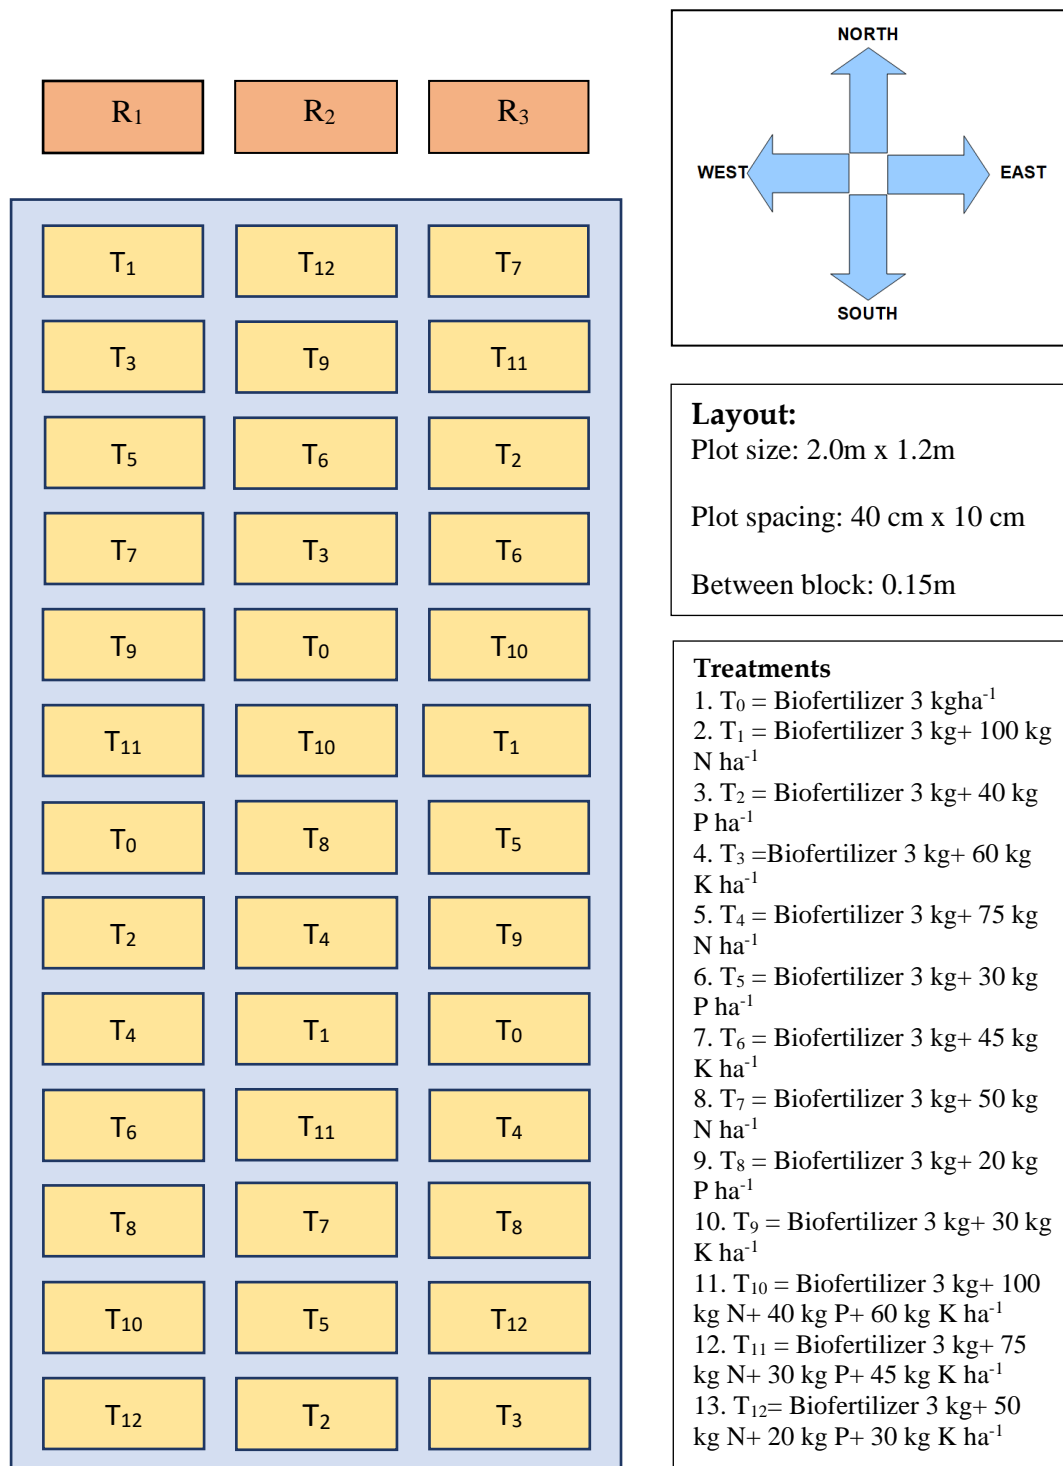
$R_1$ $R_2$ $R_3$

| | | |
|---|---|---|
| $T_1$ | $T_{12}$ | $T_7$ |
| $T_3$ | $T_9$ | $T_{11}$ |
| $T_5$ | $T_6$ | $T_2$ |
| $T_7$ | $T_3$ | $T_6$ |
| $T_9$ | $T_0$ | $T_{10}$ |
| $T_{11}$ | $T_{10}$ | $T_1$ |
| $T_0$ | $T_8$ | $T_5$ |
| $T_2$ | $T_4$ | $T_9$ |
| $T_4$ | $T_1$ | $T_0$ |
| $T_6$ | $T_{11}$ | $T_4$ |
| $T_8$ | $T_7$ | $T_8$ |
| $T_{10}$ | $T_5$ | $T_{12}$ |
| $T_{12}$ | $T_2$ | $T_3$ |

NORTH
WEST
EAST
SOUTH

Layout:
Plot size: 2.0m x 1.2m

Plot spacing: 40 cm x 10 cm

Between block: 0.15m

Treatments
1. $T_0$ = Biofertilizer 3 kgha$^{-1}$
2. $T_1$ = Biofertilizer 3 kg+ 100 kg N ha$^{-1}$
3. $T_2$ = Biofertilizer 3 kg+ 40 kg P ha$^{-1}$
4. $T_3$ =Biofertilizer 3 kg+ 60 kg K ha$^{-1}$
5. $T_4$ = Biofertilizer 3 kg+ 75 kg N ha$^{-1}$
6. $T_5$ = Biofertilizer 3 kg+ 30 kg P ha$^{-1}$
7. $T_6$ = Biofertilizer 3 kg+ 45 kg K ha$^{-1}$
8. $T_7$ = Biofertilizer 3 kg+ 50 kg N ha$^{-1}$
9. $T_8$ = Biofertilizer 3 kg+ 20 kg P ha$^{-1}$
10. $T_9$ = Biofertilizer 3 kg+ 30 kg K ha$^{-1}$
11. $T_{10}$ = Biofertilizer 3 kg+ 100 kg N+ 40 kg P+ 60 kg K ha$^{-1}$
12. $T_{11}$ = Biofertilizer 3 kg+ 75 kg N+ 30 kg P+ 45 kg K ha$^{-1}$
13. $T_{12}$= Biofertilizer 3 kg+ 50 kg N+ 20 kg P+ 30 kg K ha$^{-1}$